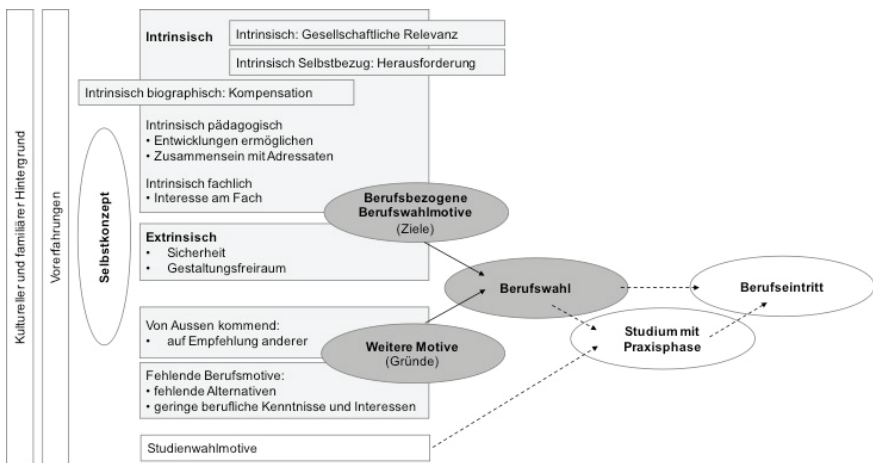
Kultureller und familiärer Hintergrund

Vorerfahrungen

Selbstkonzept

Intrinsisch

Intrinsisch: Gesellschaftliche Relevanz

Intrinsisch Selbstbezug: Herausforderung

Intrinsisch biographisch: Kompensation

Intrinsisch pädagogisch
• Entwicklungen ermöglichen
• Zusammensein mit Adressaten

Intrinsisch fachlich
• Interesse am Fach

Berufsbezogene Berufswahlmotive (Ziele)

Extrinsisch
• Sicherheit
• Gestaltungsfreiraum

Berufswahl

Berufseintritt

Studium mit Praxisphase

Von Aussen kommend:
• auf Empfehlung anderer

Weitere Motive (Gründe)

Fehlende Berufsmotive:
• fehlende Alternativen
• geringe berufliche Kenntnisse und Interessen

Studienwahlmotive